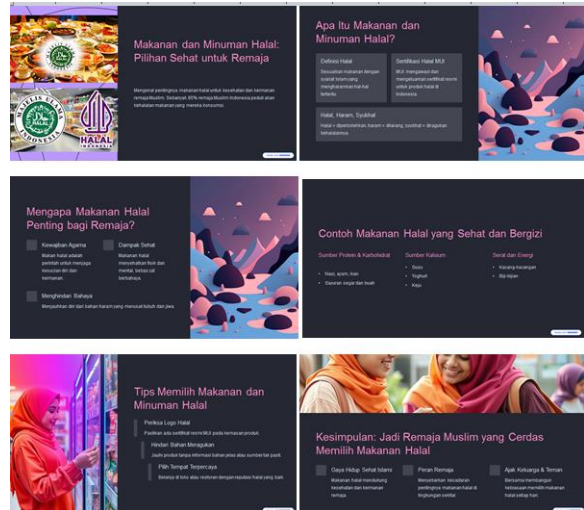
Makanan dan Minuman Halal: Pilihan Sehat untuk Remaja

Mengenal pentingnya makanan halal untuk kesehatan dan keimanan remaja Muslim. Sebanyak 87% remaja Muslim Indonesia peduli akan kehalalan makanan yang mereka konsumsi.

HALAL INDONESIA

Apa Itu Makanan dan Minuman Halal?

Definisi Halal

Sesuatu makanan dengan syariat Islam yang menghalalkan makan halal tertentu

Sertifikasi Halal MUI

MUI menguji dan mengeluarkan sertifikat resmi untuk produk halal di Indonesia

Halal, Haram, Syubhat

Halal = diperbolehkan, haram = dilarang, syubhat = diragukan kehalalannya

Mengapa Makanan Halal Penting bagi Remaja?

Kewajiban Agama

Makan halal adalah perintah untuk menjaga kesucian diri dan keimanan

Dampak Sehat

Makanan halal menyehatkan fisik dan mental, bebas zat berbahaya

Menghindari Bahaya

Menjauhkan diri dari bahan haram yang merusak tubuh dan jiwa

Contoh Makanan Halal yang Sehat dan Bergizi

Sumber Protein & Karbohidrat

Nasi, ayam, ikan

Sayuran segar dan buah

Sumber Kalsium

Susu

Yoghurt

Keju

Serat dan Energi

Kacang-kacangan

Biji-bijian

Tips Memilih Makanan dan Minuman Halal

Periksa Logo Halal

Pastikan ada sertifikat resmi MUI pada kemasan produk.

Hindari Bahan Meragukan

Jauhi produk tanpa informasi bahan jelas atau sumber tak pasti.

Pilih Tempat Terpercaya

Belanja di toko atau restoran dengan reputasi halal yang baik.

Kesimpulan: Jadi Remaja Muslim yang Cerdas Memilih Makanan Halal

Gaya Hidup Sehat Islami

Makanan halal mendukung kesehatan dan keimanan remaja.

Peran Remaja

Menyebarkan kesadaran pentingnya makanan halal di lingkungan sekitar.

Ajak Keluarga & Teman

Bersama membangun kebiasaan memilih makanan halal setiap hari.